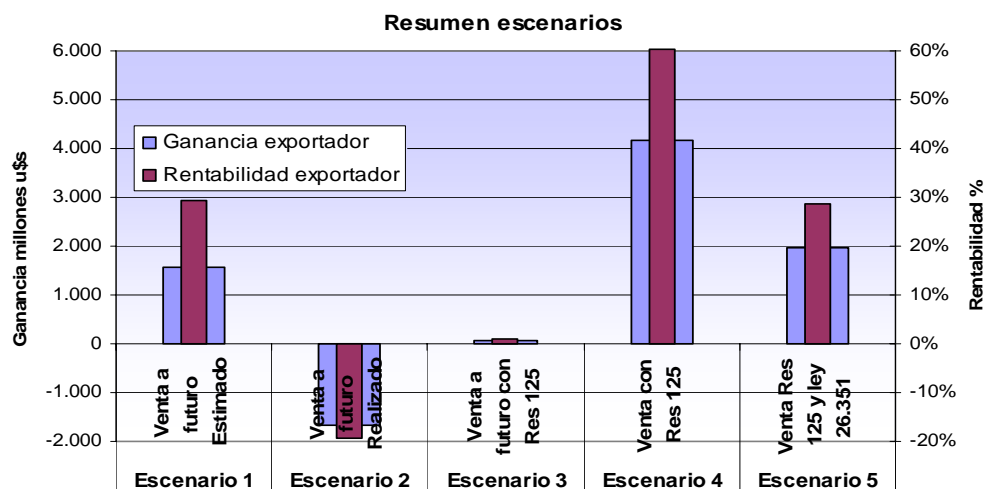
Resumen escenarios

Ganancia millones u$s

6.000
5.000
4.000
3.000
2.000
1.000
0
-1.000
-2.000

Rentabilidad %

60%
50%
40%
30%
20%
10%
0%
-10%
-20%

Ganancia exportador
Rentabilidad exportador

Venta a futuro Estimado
Venta a futuro Realizado
Venta a futuro con Res 125
Venta con Res 125
Venta Res 125 y ley 26.351

Escenario 1
Escenario 2
Escenario 3
Escenario 4
Escenario 5